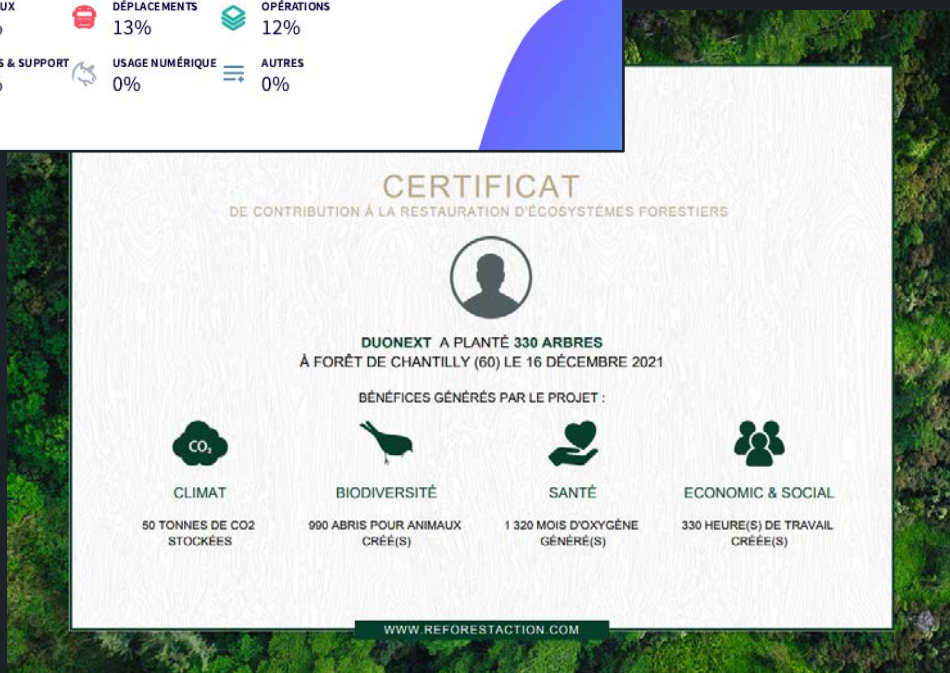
UX
DÉPLACEMENTS
13%
OPÉRATIONS
12%

S & SUPPORT
USAGE NUMÉRIQUE
0%
AUTRES
0%

CERTIFICAT
DE CONTRIBUTION À LA RESTAURATION D'ÉCOSYSTÈMES FORESTIERS

DUONEXT A PLANTÉ 330 ARBRES
À FORÊT DE CHANTILLY (60) LE 16 DÉCEMBRE 2021

BÉNÉFICES GÉNÉRÉS PAR LE PROJET :

$CO_2$
CLIMAT
50 TONNES DE CO2 STOCKÉES

BIODIVERSITÉ
990 ABRIS POUR ANIMAUX CRÉÉ(S)

SANTÉ
1 320 MOIS D'OXYGÈNE GÉNÉRÉ(S)

ECONOMIC & SOCIAL
330 HEURE(S) DE TRAVAIL CRÉÉE(S)

WWW.REFORESTACTION.COM